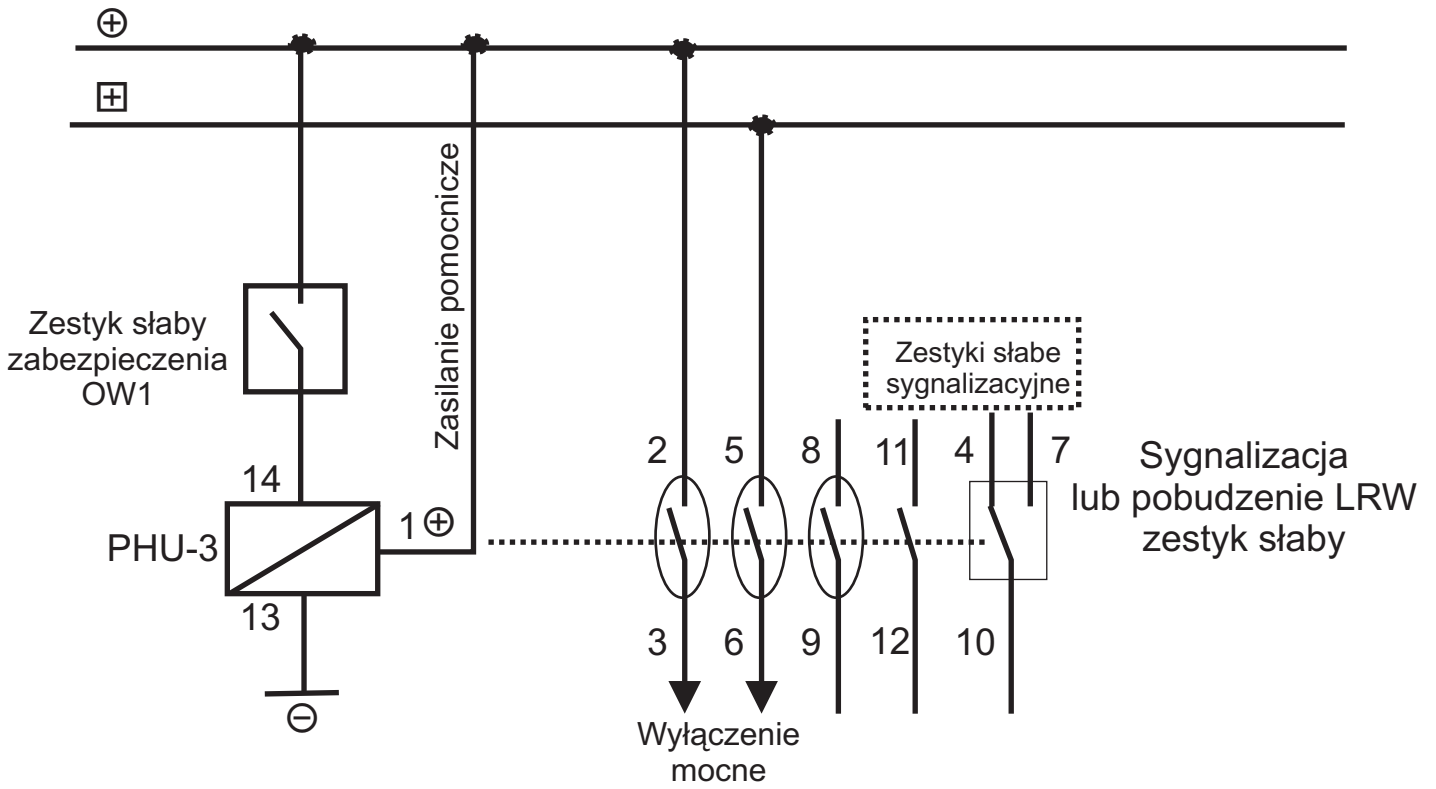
⊕

⊞

Zasilanie pomocnicze

Zestyk słaby zabezpieczenia OW1

14

PHU-3

13

⊖

1⊕

Zestyki słabe sygnalizacyjne

2 5 8 11 4 7

Sygnalizacja lub pobudzenie LRW zestyk słaby

3 6 9 12 10

Wyłączenie mocne